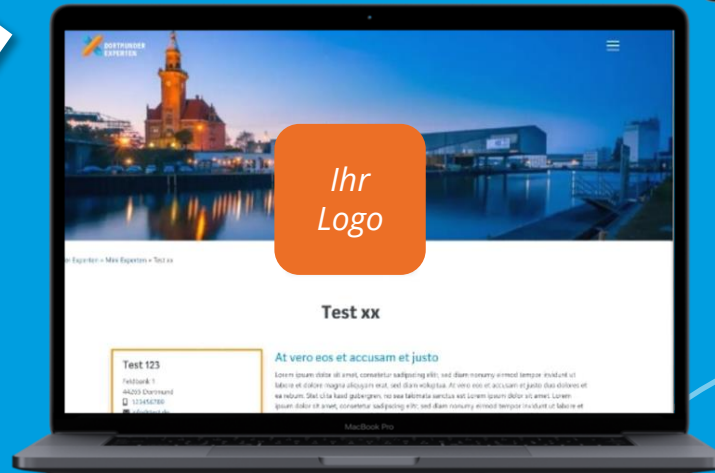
DORTMUNDER EXPERTEN

Ihr Logo

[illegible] Experten » Mein Experten » Test xx

Test xx

Test 123
Feldbank 1
44265 Dortmund
123456789
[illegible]

At vero eos et accusam et justo

Lorem ipsum dolor sit amet, consetetur sadipscing elitr, sed diam nonumy eirmod tempor invidunt ut labore et dolore magna aliquyam erat, sed diam voluptua. At vero eos et accusam et justo duo dolores et ea rebum. Stet clita kasd gubergren, no sea takimata sanctus est Lorem ipsum dolor sit amet. Lorem ipsum dolor sit amet, consetetur sadipscing elitr, sed diam nonumy eirmod tempor invidunt ut labore et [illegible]

MacBook Pro